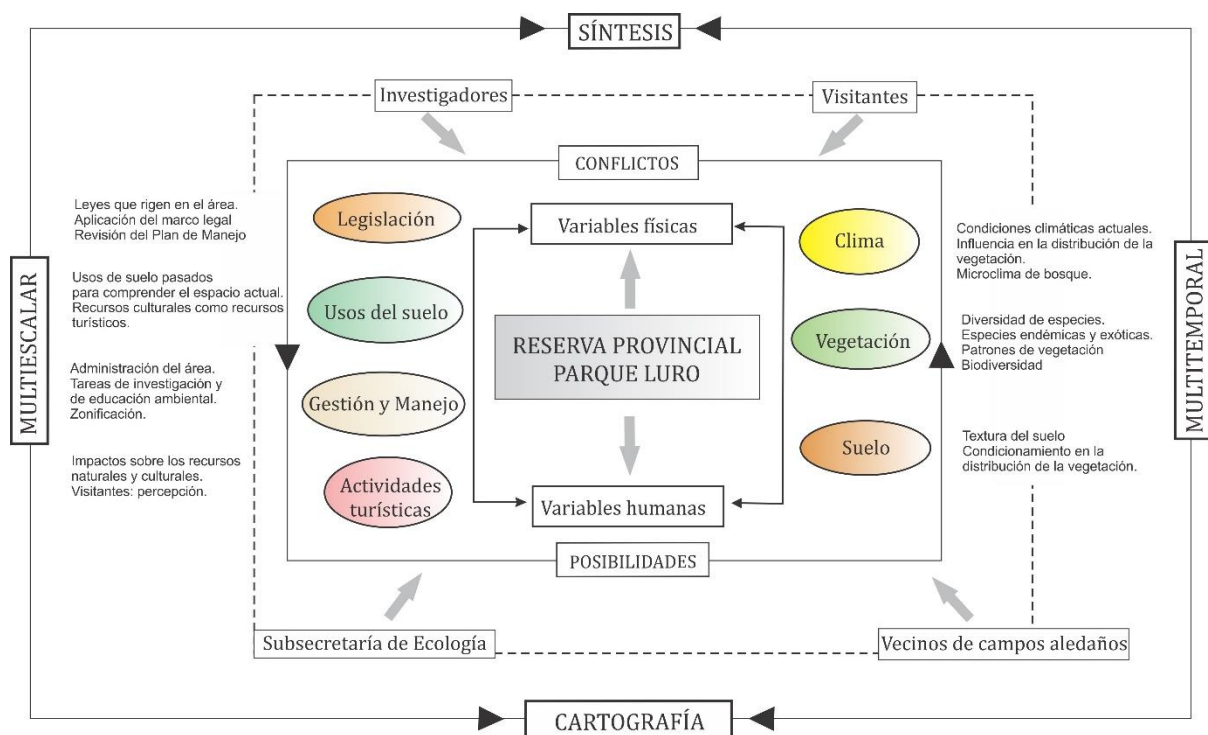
SÍNTESIS

Investigadores

Visitantes

CONFLICTOS

MULTIESCALAR

Leyes que rigen en el área. Aplicación del marco legal Revisión del Plan de Manejo

Usos de suelo pasados para comprender el espacio actual. Recursos culturales como recursos turísticos.

Administración del área. Tareas de investigación y de educación ambiental. Zonificación.

Impactos sobre los recursos naturales y culturales. Visitantes: percepción.

Legislación

Usos del suelo

Gestión y Manejo

Actividades turísticas

Variables físicas

RESERVA PROVINCIAL PARQUE LURO

Variables humanas

Clima

Vegetación

Suelo

Condiciones climáticas actuales. Influencia en la distribución de la vegetación. Microclima de bosque.

Diversidad de especies. Especies endémicas y exóticas. Patrones de vegetación Biodiversidad

Textura del suelo Condicionamiento en la distribución de la vegetación.

MULTITEMPORAL

POSIBILIDADES

Subsecretaría de Ecología

Vecinos de campos aledaños

CARTOGRAFÍA